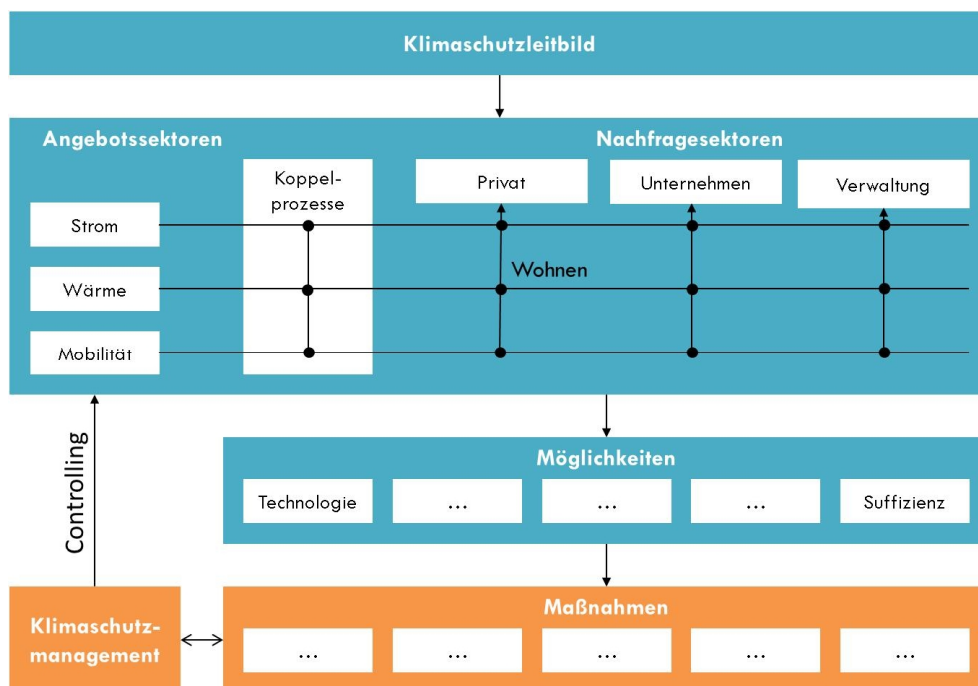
Klimaschutzleitbild

Angebotssektoren

Nachfragesektoren

Koppelprozesse

Privat

Unternehmen

Verwaltung

Strom

Wohnen

Wärme

Mobilität

Controlling

Möglichkeiten

Technologie

...

...

...

Suffizienz

Klimaschutzmanagement

Maßnahmen

...

...

...

...

...